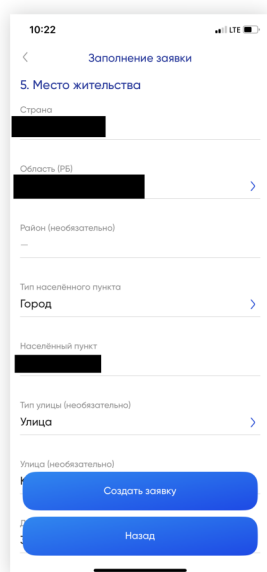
10:22
LTE

<
Заполнение заявки

5. Место жительства

Страна
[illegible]

Область (РБ)
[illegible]
>

Район (необязательно)
—

Тип населённого пункта
Город
>

Населённый пункт
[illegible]

Тип улицы (необязательно)
Улица
>

Улица (необязательно)
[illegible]

Создать заявку

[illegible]

Назад